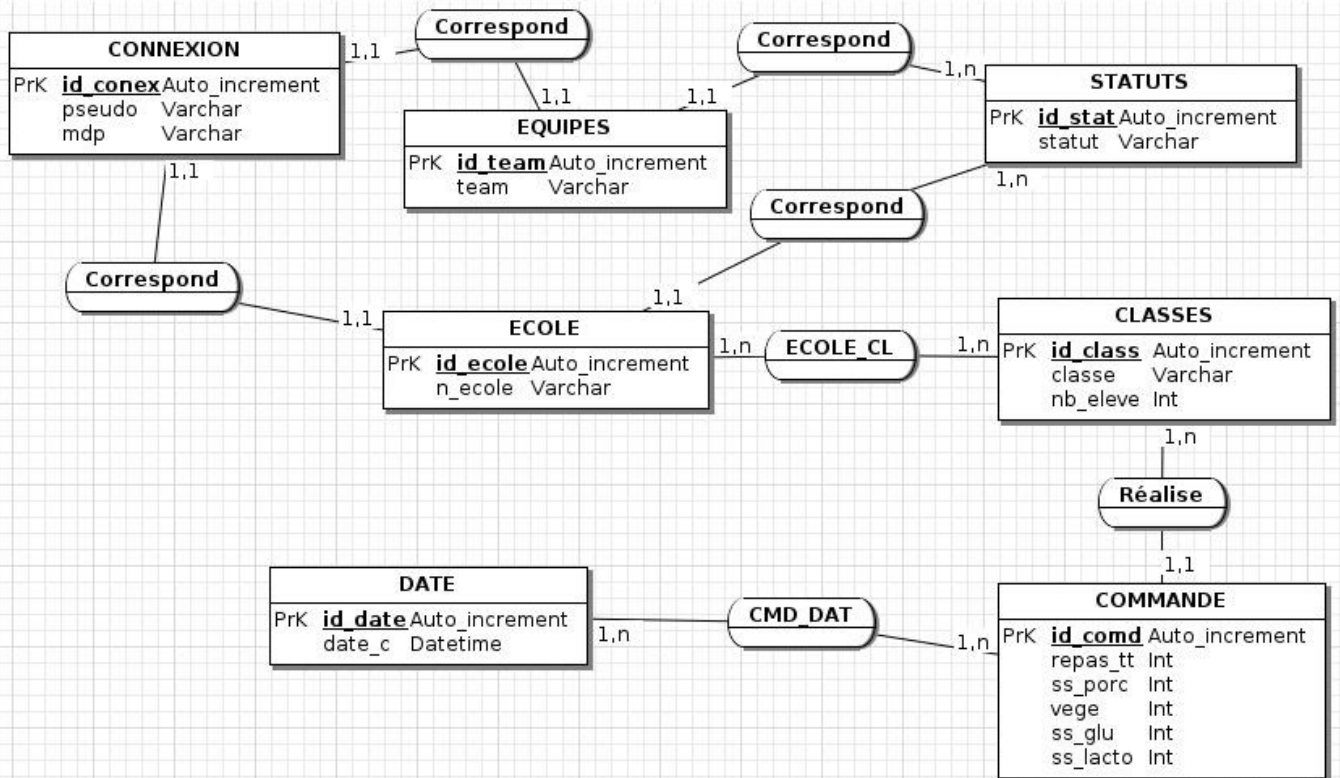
CONNEXION

| PrK | id_conex | Auto_increment |
|---|---|---|
| | pseudo | Varchar |
| | mdp | Varchar |

1,1

Correspond

1,1

EQUIPES

| PrK | id_team | Auto_increment |
|---|---|---|
| | team | Varchar |

1,1

Correspond

1,n

STATUTS

| PrK | id_stat | Auto_increment |
|---|---|---|
| | statut | Varchar |

1,n

Correspond

1,1

Correspond

1,1

1,1

ECOLE

| PrK | id_ecole | Auto_increment |
|---|---|---|
| | n_ecole | Varchar |

1,n

ECOLE_CL

1,n

CLASSES

| PrK | id_class | Auto_increment |
|---|---|---|
| | classe | Varchar |
| | nb_eleve | Int |

1,n

Réalise

1,1

DATE

| PrK | id_date | Auto_increment |
|---|---|---|
| | date_c | Datetime |

1,n

CMD_DAT

1,n

COMMANDE

| PrK | id_comd | Auto_increment |
|---|---|---|
| | repas_tt | Int |
| | ss_porc | Int |
| | vege | Int |
| | ss_glu | Int |
| | ss_lacto | Int |